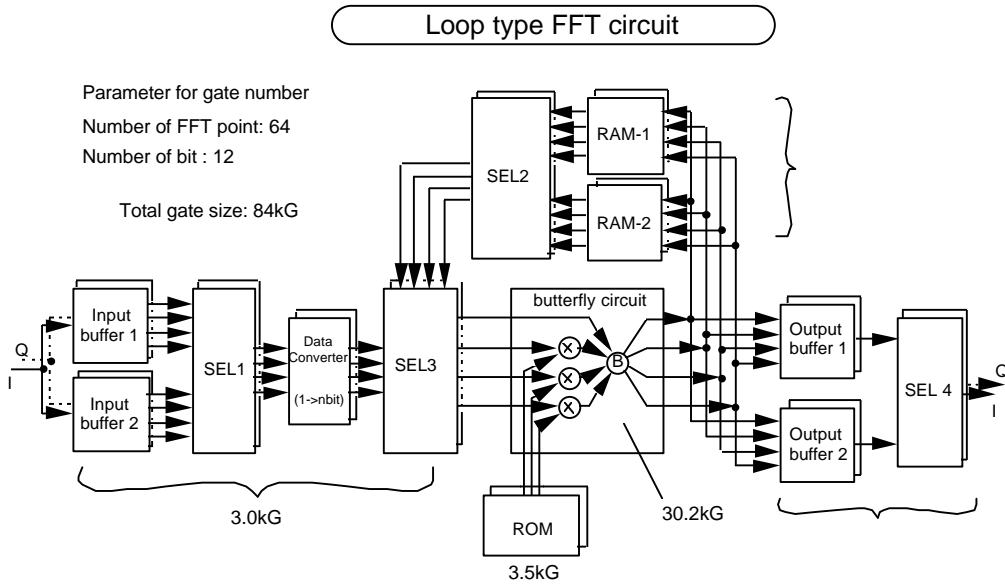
Loop type FFT circuit

Parameter for gate number
Number of FFT point: 64
Number of bit : 12

Total gate size: 84kG

SEL2

RAM-1

RAM-2

Q
I

Input buffer 1

Input buffer 2

SEL1

Data Converter
(1->nbit)

SEL3

butterfly circuit

B

Output buffer 1

Output buffer 2

SEL 4

Q
I

3.0kG

ROM

3.5kG

30.2kG